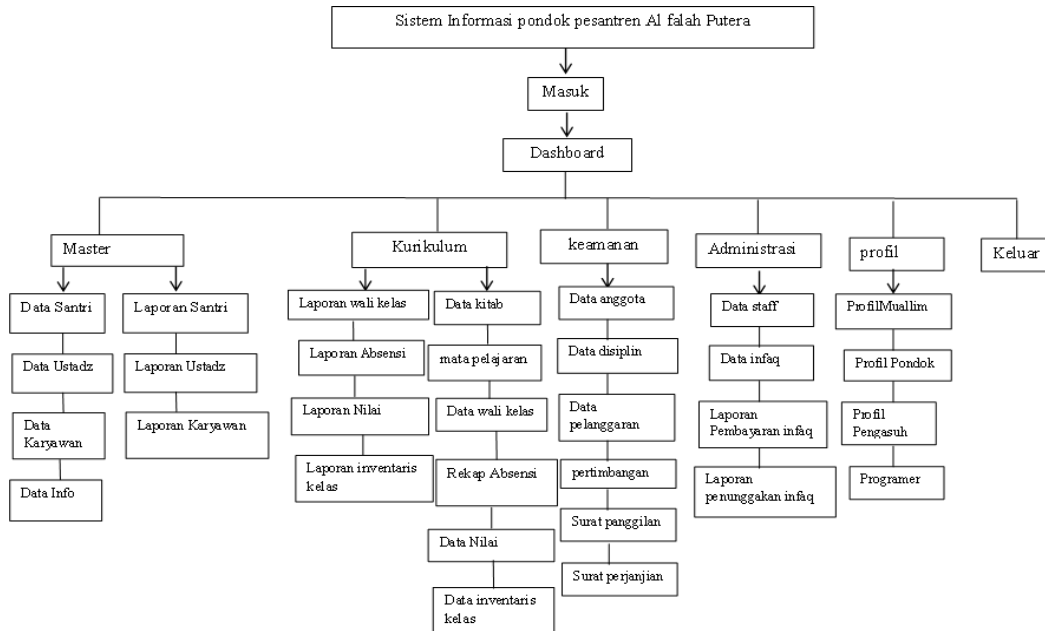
Sistem Informasi pondok pesantren Al falah Putera

Masuk

Dashboard

Master

Data Santri

Data Ustadz

Data Karyawan

Data Info

Laporan Santri

Laporan Ustadz

Laporan Karyawan

Kurikulum

Laporan wali kelas

Laporan Absensi

Laporan Nilai

Laporan inventaris kelas

Data kitab

mata pelajaran

Data wali kelas

Rekap Absensi

Data Nilai

Data inventaris kelas

keamanan

Data anggota

Data disiplin

Data pelanggaran

pertimbangan

Surat panggilan

Surat perjanjian

Administrasi

Data staff

Data infaq

Laporan Pembayaran infaq

Laporan penunggakan infaq

profil

ProfilMuallim

Profil Pondok

Profil Pengasuh

Programer

Keluar